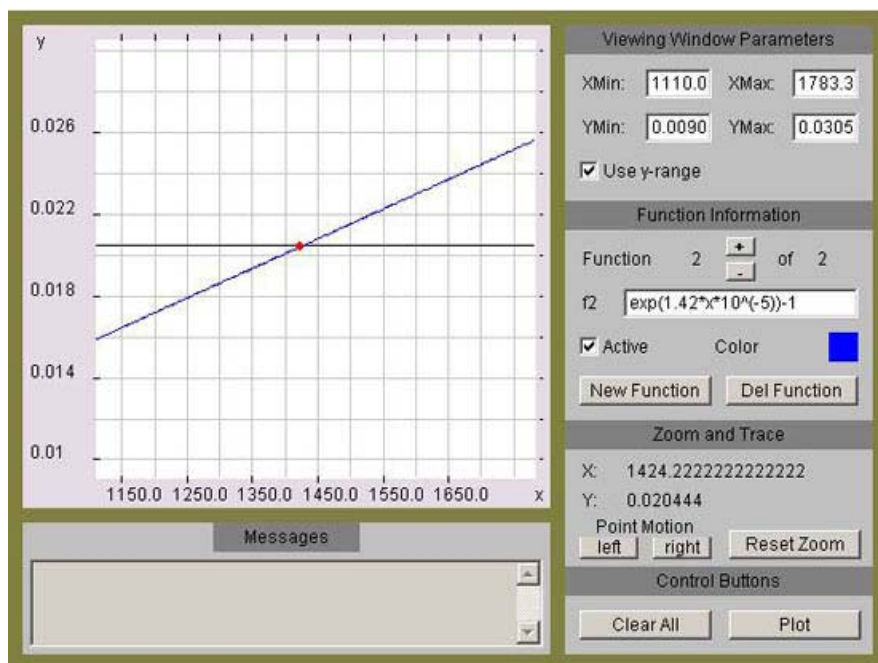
y

0.026

0.022

0.018

0.014

0.01

1150.0 1250.0 1350.0 1450.0 1550.0 1650.0 x

Messages

Viewing Window Parameters

XMin: 1110.0 XMax: 1783.3

YMin: 0.0090 YMax: 0.0305

☑ Use y-range

Function Information

Function 2 + - of 2

f2 exp(1.42*x*10^(-5))-1

☑ Active Color

New Function Del Function

Zoom and Trace

X: 1424.2222222222222

Y: 0.020444

Point Motion

left right Reset Zoom

Control Buttons

Clear All Plot